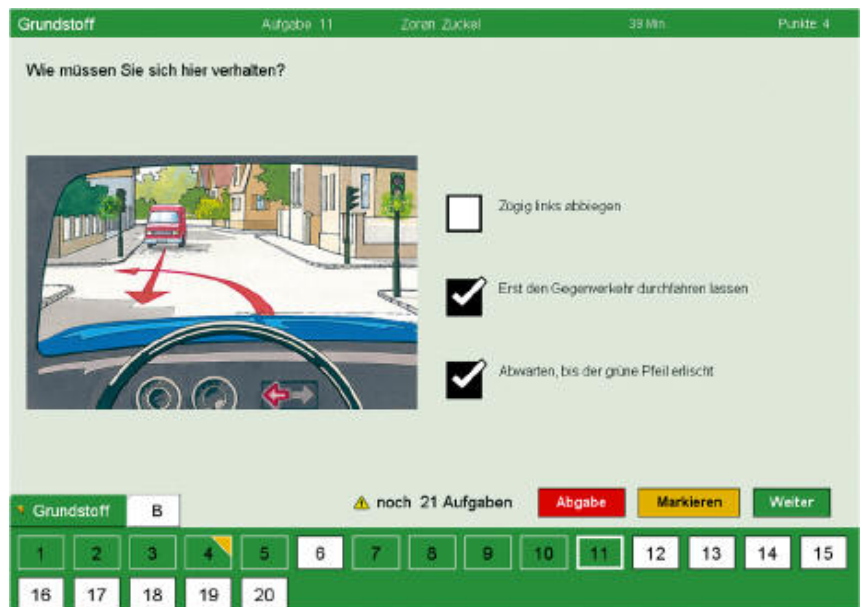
Grundstoff Aufgabe 11 Zoran Zuckel 39 Min. Punkte 4

Wie müssen Sie sich hier verhalten?

Zügig links abbiegen

Erst den Gegenverkehr durchfahren lassen

Abwarten, bis der grüne Pfeil erlischt

Grundstoff B

noch 21 Aufgaben Abgabe Markieren Weiter

1 2 3 4 5 6 7 8 9 10 11 12 13 14 15
16 17 18 19 20